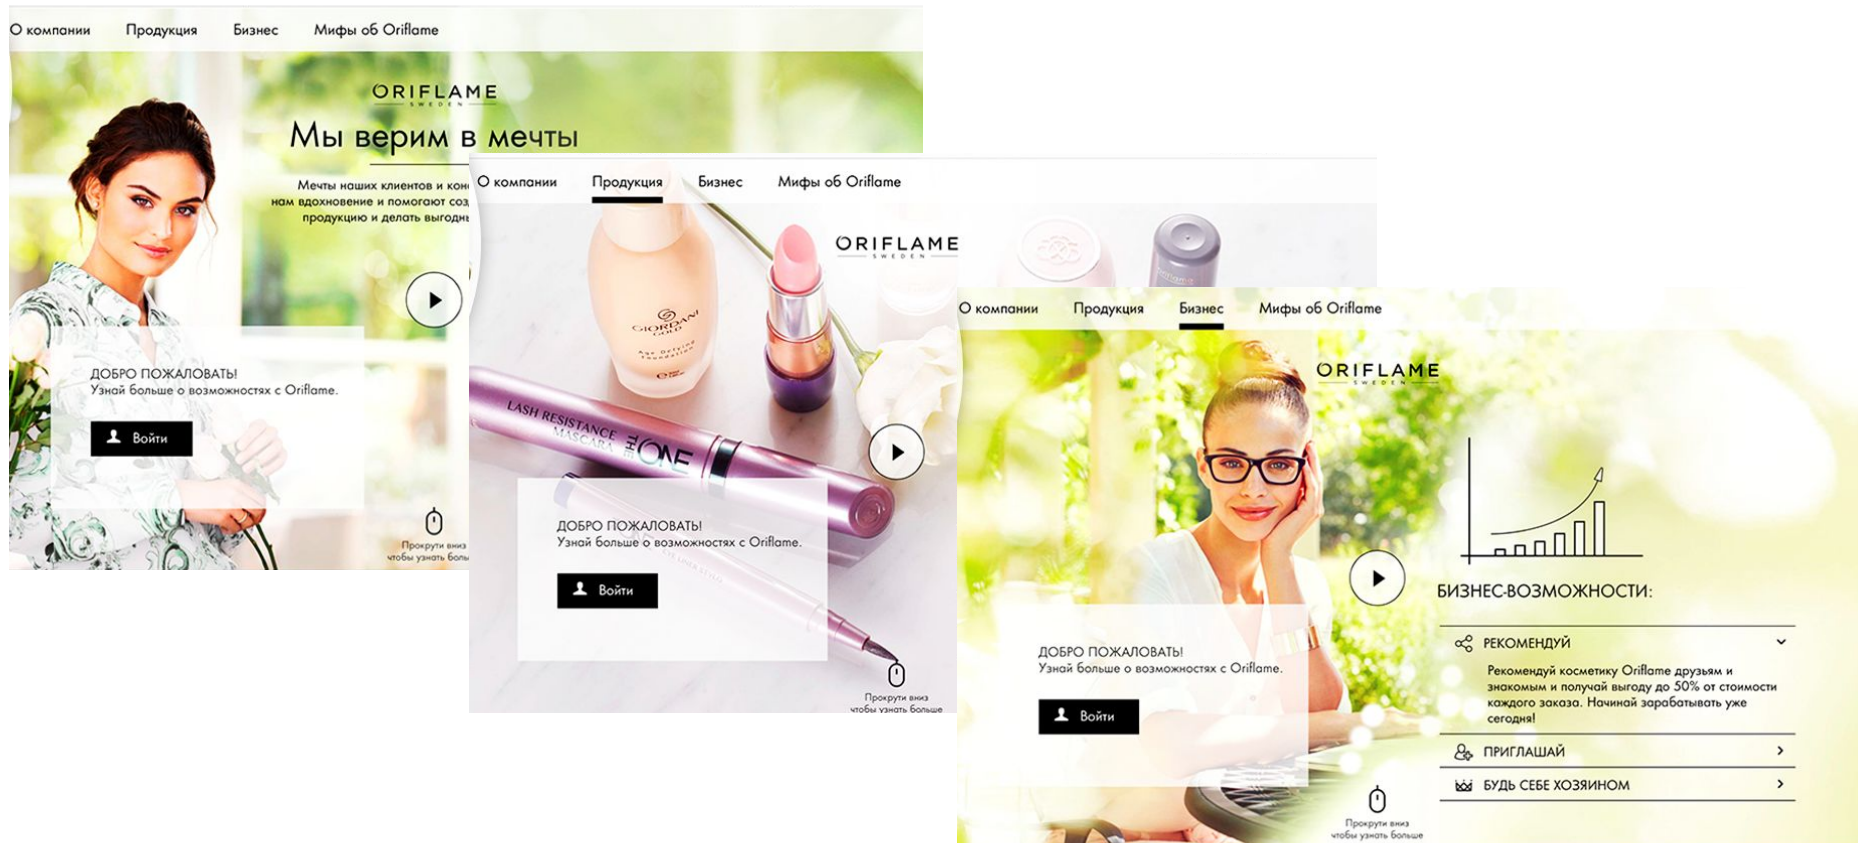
О компании Продукция Бизнес Мифы об Oriflame

ORIFLAME
SWEDEN

Мы верим в мечты

Мечты наших клиентов и кон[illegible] нам вдохновение и помогают соз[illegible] продукцию и делать выгодны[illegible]

ДОБРО ПОЖАЛОВАТЬ!
Узнай больше о возможностях с Oriflame.

Войти

Прокрути вниз чтобы узнать боль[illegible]

О компании Продукция Бизнес Мифы об Oriflame

ORIFLAME
SWEDEN

GIORDANI GOLD

LASH RESISTANCE MASCARA THE ONE

ДОБРО ПОЖАЛОВАТЬ!
Узнай больше о возможностях с Oriflame.

Войти

Прокрути вниз чтобы узнать больше

О компании Продукция Бизнес Мифы об Oriflame

ORIFLAME
SWEDEN

БИЗНЕС-ВОЗМОЖНОСТИ:

РЕКОМЕНДУЙ

Рекомендуй косметику Oriflame друзьям и знакомым и получай выгоду до 50% от стоимости каждого заказа. Начинай зарабатывать уже сегодня!

ПРИГЛАШАЙ

БУДЬ СЕБЕ ХОЗЯИНОМ

ДОБРО ПОЖАЛОВАТЬ!
Узнай больше о возможностях с Oriflame.

Войти

Прокрути вниз чтобы узнать больше